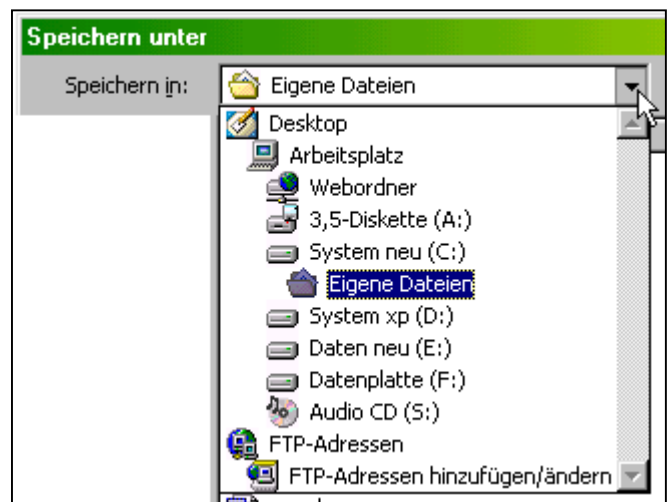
Speichern unter

Speichern in: Eigene Dateien

Desktop
Arbeitsplatz
Webordner
3,5-Diskette (A:)
System neu (C:)
Eigene Dateien
System xp (D:)
Daten neu (E:)
Datenplatte (F:)
Audio CD (S:)
FTP-Adressen
FTP-Adressen hinzufügen/ändern